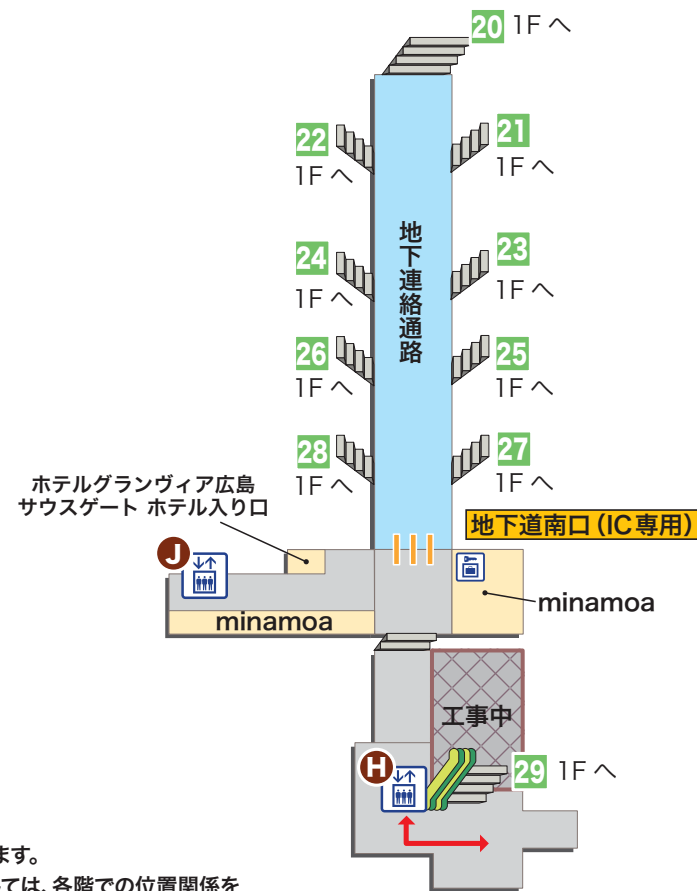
20 1F へ

22 1F へ

21 1F へ

24 1F へ

23 1F へ

26 1F へ

25 1F へ

28 1F へ

27 1F へ

地下連絡通路

ホテルグランヴィア広島
サウスゲート ホテル入り口

地下道南口（IC専用）

J

minamoa

minamoa

工事中

H

29 1F へ

ます。
ては、各階での位置関係を